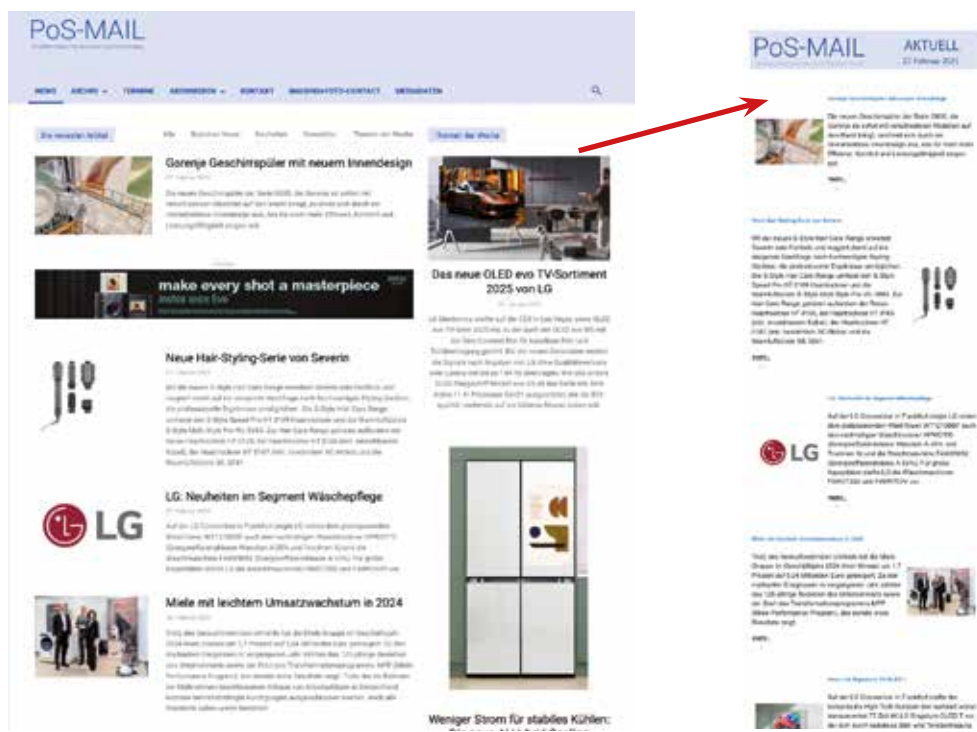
PoS-MAIL

NEWS ARCHIV TERMINE ABONNIEREN KONTAKT IMAGINGFOTO-CONTACT MEDIADATEN

Die neuesten Artikel

Gorenje Geschirrspüler mit neuem Innendesign

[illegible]

make every shot a masterpiece

Neue Hair-Styling-Serie von Severin

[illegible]

LG: Neuheiten im Segment Wäschepflege

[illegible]

Miele mit leichtem Umsatzwachstum in 2024

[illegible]

Thema der Woche

Das neue OLED evo TV-Sortiment 2025 von LG

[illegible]

Weniger Strom für stabiles Kühlen:

PoS-MAIL

AKTUELL

27. Februar 2025

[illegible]

LG